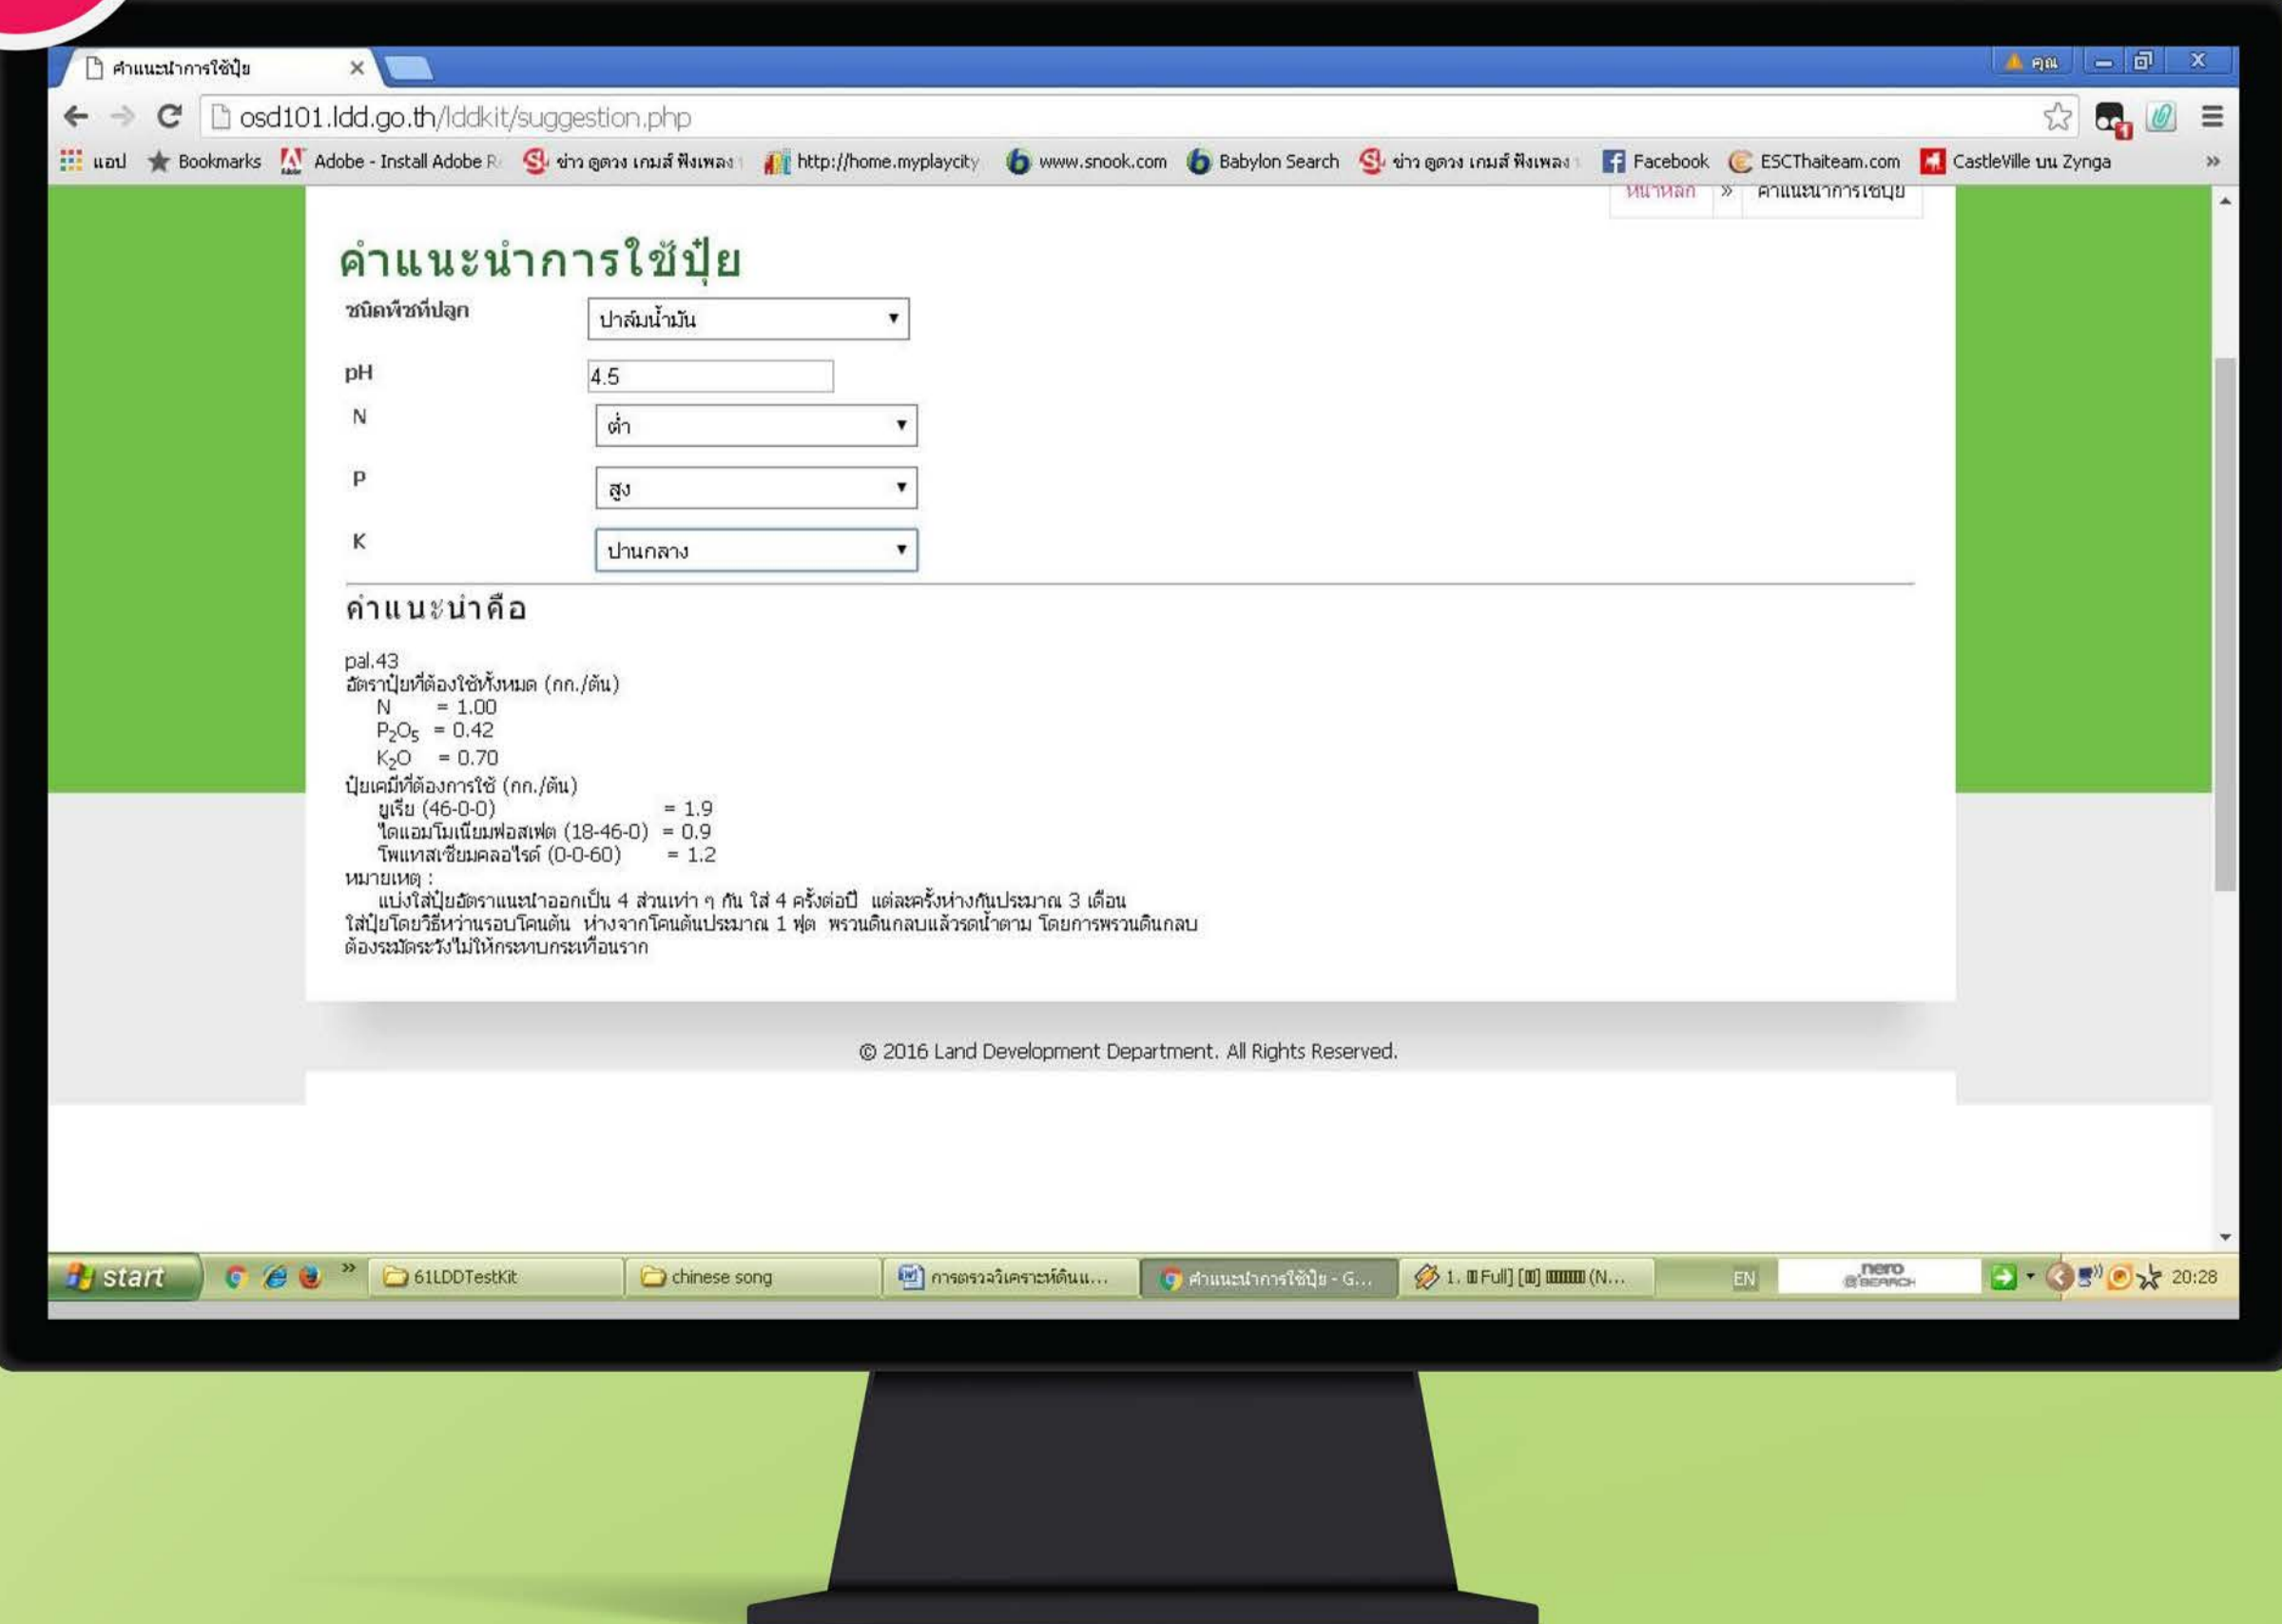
คำแนะนำการใช้ปุ๋ย ×

คุณ

osd101.ldd.go.th/lddkit/suggestion.php

แอป Bookmarks Adobe - Install Adobe R ข่าว ดูดวง เกมส์ ฟังเพลง http://home.myplaycity www.snook.com Babylon Search ข่าว ดูดวง เกมส์ ฟังเพลง Facebook ESCThaiteam.com CastleVille บน Zynga »

หน้าหลัก » คำแนะนำการใช้ปุ๋ย

คำแนะนำการใช้ปุ๋ย

ชนิดพืชที่ปลูก ปาล์มน้ำมัน

pH 4.5

N ต่ำ

P สูง

K ปานกลาง

คำแนะนำคือ

pal.43
อัตราปุ๋ยที่ต้องใช้ทั้งหมด (กก./ต้น)
N = 1.00
$P_2O_5$ = 0.42
$K_2O$ = 0.70
ปุ๋ยเคมีที่ต้องการใช้ (กก./ต้น)
ยูเรีย (46-0-0) = 1.9
ไดแอมโมเนียมฟอสเฟต (18-46-0) = 0.9
โพแทสเซียมคลอไรด์ (0-0-60) = 1.2
หมายเหตุ :
แบ่งใส่ปุ๋ยอัตราแนะนำออกเป็น 4 ส่วนเท่า ๆ กัน ใส่ 4 ครั้งต่อปี แต่ละครั้งห่างกันประมาณ 3 เดือน ใส่ปุ๋ยโดยวิธีหว่านรอบโคนต้น ห่างจากโคนต้นประมาณ 1 ฟุต พรวนดินกลบแล้วรดน้ำตาม โดยการพรวนดินกลบต้องระมัดระวังไม่ให้กระทบกระเทือนราก

© 2016 Land Development Department. All Rights Reserved.

start » 61LDDTestKit chinese song การตรวจวิเคราะห์ดินแ... คำแนะนำการใช้ปุ๋ย - G... 1. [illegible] Full] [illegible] (N... EN nero SEARCH 20:28